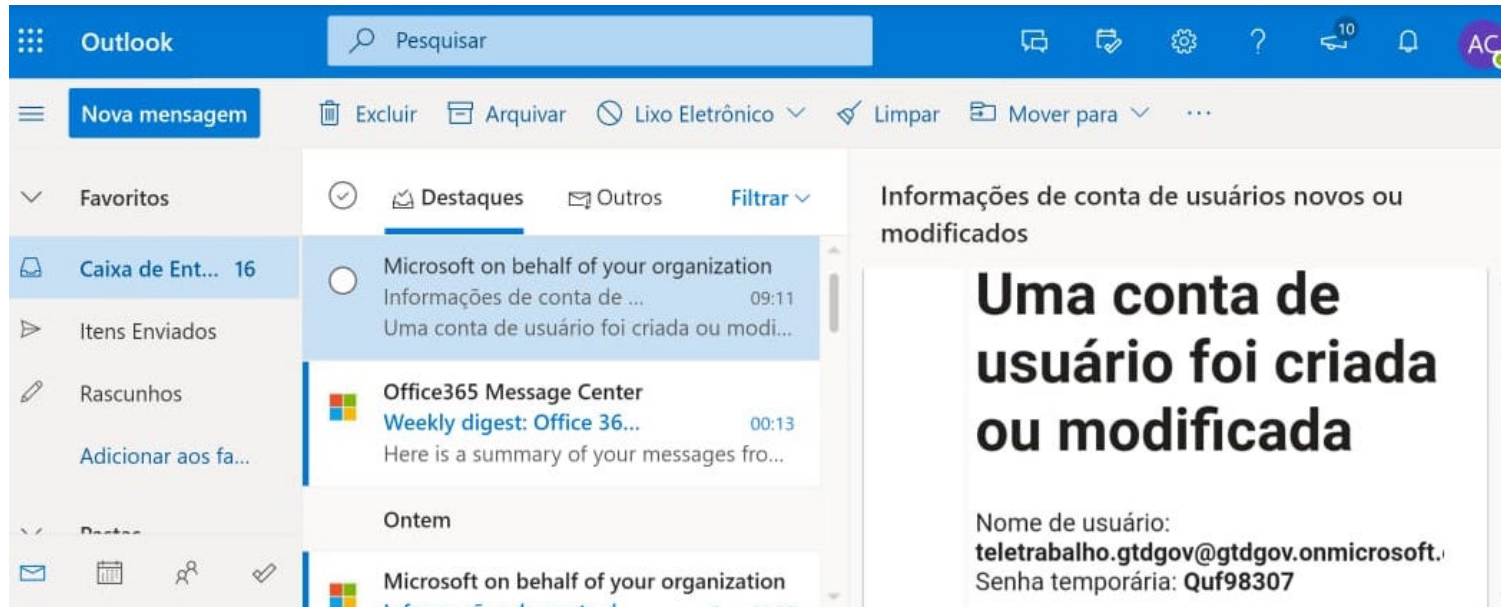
Outlook

Pesquisar

10

AC

Nova mensagem

Excluir Arquivar Lixo Eletrônico Limpar Mover para ···

Favoritos

Caixa de Ent... 16

Itens Enviados

Rascunhos

Adicionar aos fa...

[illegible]

Destaques Outros Filtrar

Microsoft on behalf of your organization
Informações de conta de ... 09:11
Uma conta de usuário foi criada ou modi...

Office365 Message Center
Weekly digest: Office 36... 00:13
Here is a summary of your messages fro...

Ontem

Microsoft on behalf of your organization
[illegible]

Informações de conta de usuários novos ou modificados

Uma conta de usuário foi criada ou modificada

Nome de usuário:
teletrabalho.gtdgov@gtdgov.onmicrosoft.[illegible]
Senha temporária: Quf98307